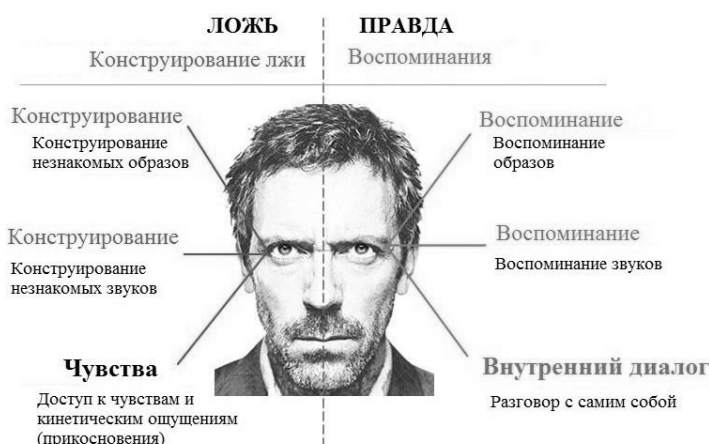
ЛОЖЬ

Конструирование лжи

ПРАВДА

Воспоминания

Конструирование

Конструирование незнакомых образов

Воспоминание

Воспоминание образов

Конструирование

Конструирование незнакомых звуков

Воспоминание

Воспоминание звуков

Чувства

Доступ к чувствам и кинетическим ощущениям (прикосновения)

Внутренний диалог

Разговор с самим собой